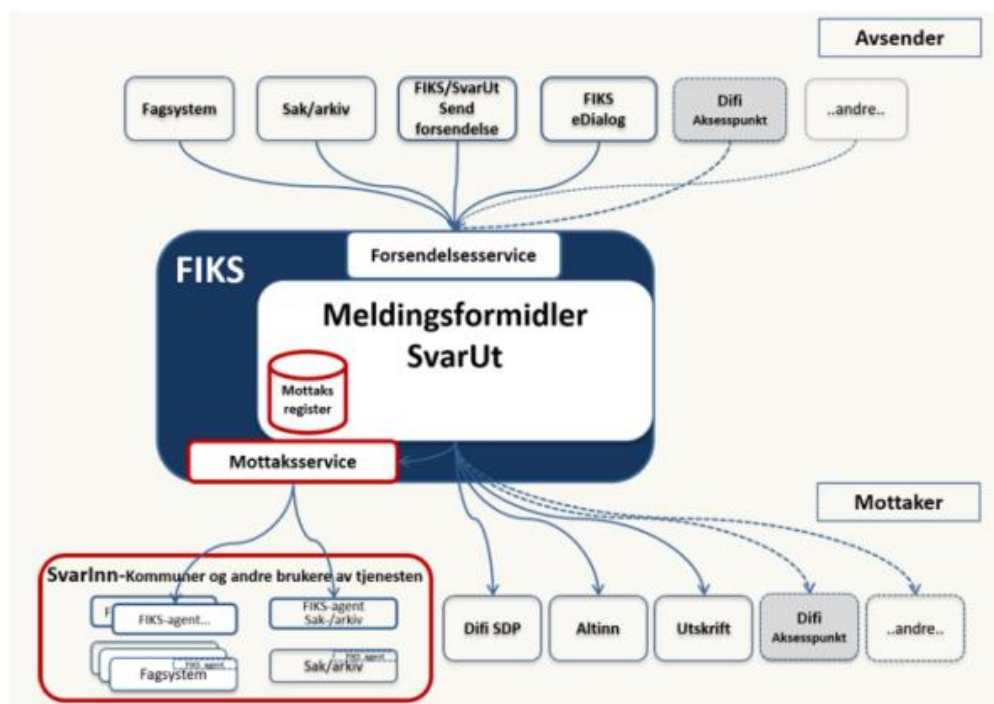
Avsender

Fagsystem

Sak/arkiv

FIKS/SvarUt Send forsendelse

FIKS eDialog

Difi Aksesspunkt

..andre..

FIKS

Forsendelsesservice

Meldingsformidler SvarUt

Mottaks register

Mottaksservice

Mottaker

SvarInn-Kommuner og andre brukere av tjenesten

FIKS-agent...

FIKS-agent Sak-/arkiv

FIKS-agent

Fagsystem

FIKS-agent

Sak/arkiv

Difi SDP

Altinn

Utskrift

Difi Aksesspunkt

..andre..